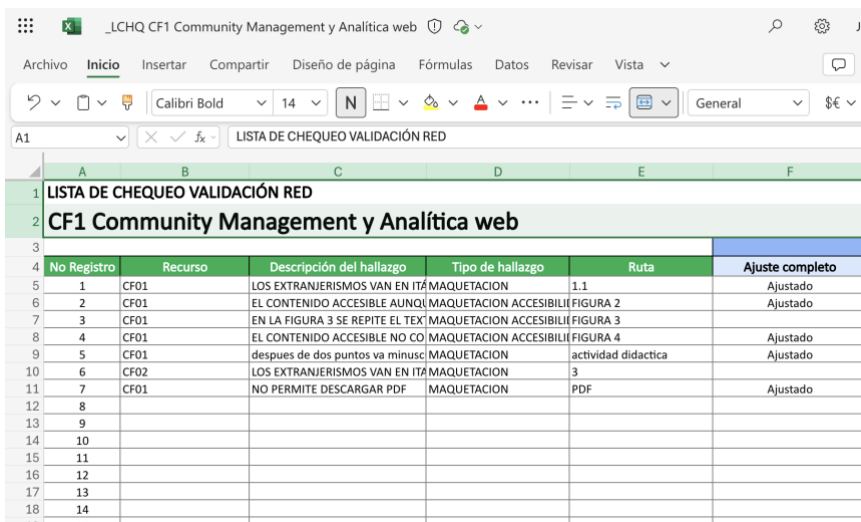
_LCHQ CF1 Community Management y Analítica web

Archivo Inicio Insertar Compartir Diseño de página Fórmulas Datos Revisar Vista

Calibri Bold 14 N General $€

A1 $f_x$ LISTA DE CHEQUEO VALIDACIÓN RED

| | A | B | C | D | E | F |
|---|---|---|---|---|---|---|
| 1 | LISTA DE CHEQUEO VALIDACIÓN RED | | | | | |
| 2 | CF1 Community Management y Analítica web | | | | | |
| 3 | | | | | | |
| 4 | No Registro | Recurso | Descripción del hallazgo | Tipo de hallazgo | Ruta | Ajuste completo |
| 5 | 1 | CF01 | LOS EXTRANJERISMOS VAN EN ITÁ | MAQUETACION | 1.1 | Ajustado |
| 6 | 2 | CF01 | EL CONTENIDO ACCESIBLE AUNQU | MAQUETACION ACCESIBILI | FIGURA 2 | Ajustado |
| 7 | 3 | CF01 | EN LA FIGURA 3 SE REPITE EL TEXT | MAQUETACION ACCESIBILI | FIGURA 3 | |
| 8 | 4 | CF01 | EL CONTENIDO ACCESIBLE NO CO | MAQUETACION ACCESIBILI | FIGURA 4 | Ajustado |
| 9 | 5 | CF01 | despues de dos puntos va minusc | MAQUETACION | actividad didactica | Ajustado |
| 10 | 6 | CF02 | LOS EXTRANJERISMOS VAN EN ITA | MAQUETACION | 3 | |
| 11 | 7 | CF01 | NO PERMITE DESCARGAR PDF | MAQUETACION | PDF | Ajustado |
| 12 | 8 | | | | | |
| 13 | 9 | | | | | |
| 14 | 10 | | | | | |
| 15 | 11 | | | | | |
| 16 | 12 | | | | | |
| 17 | 13 | | | | | |
| 18 | 14 | | | | | |